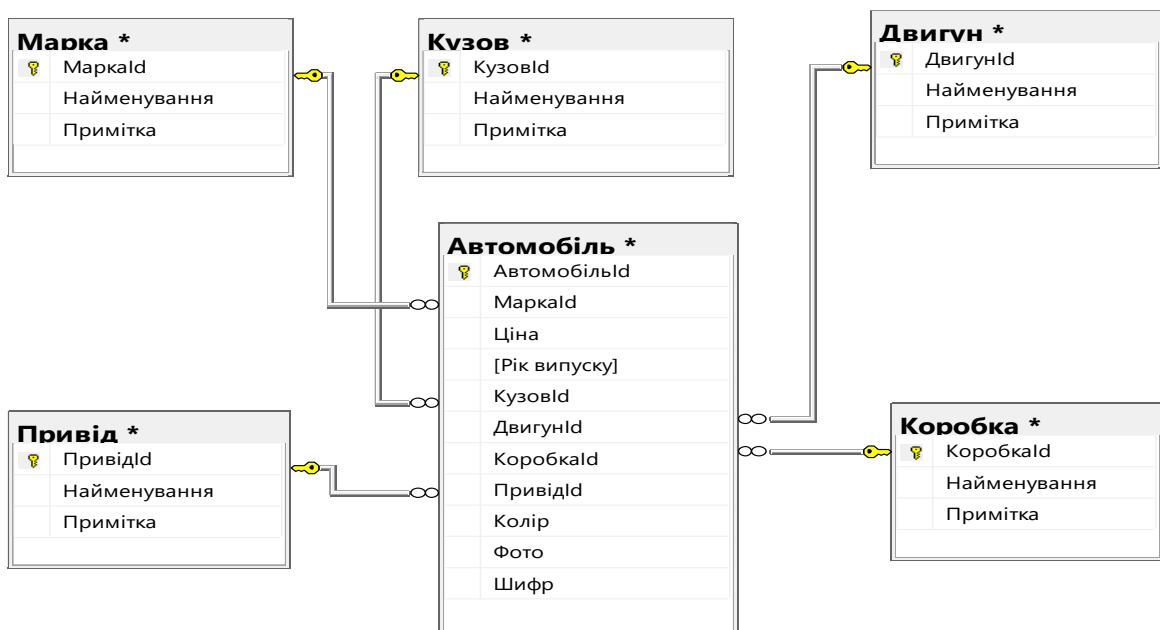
Марка *
МаркаId
Найменування
Примітка

Кузов *
КузовId
Найменування
Примітка

Двигун *
ДвигунId
Найменування
Примітка

Автомобіль *
АвтомобільId
МаркаId
Ціна
[Рік випуску]
КузовId
ДвигунId
КоробкаId
ПривідId
Колір
Фото
Шифр

Привід *
ПривідId
Найменування
Примітка

Коробка *
КоробкаId
Найменування
Примітка